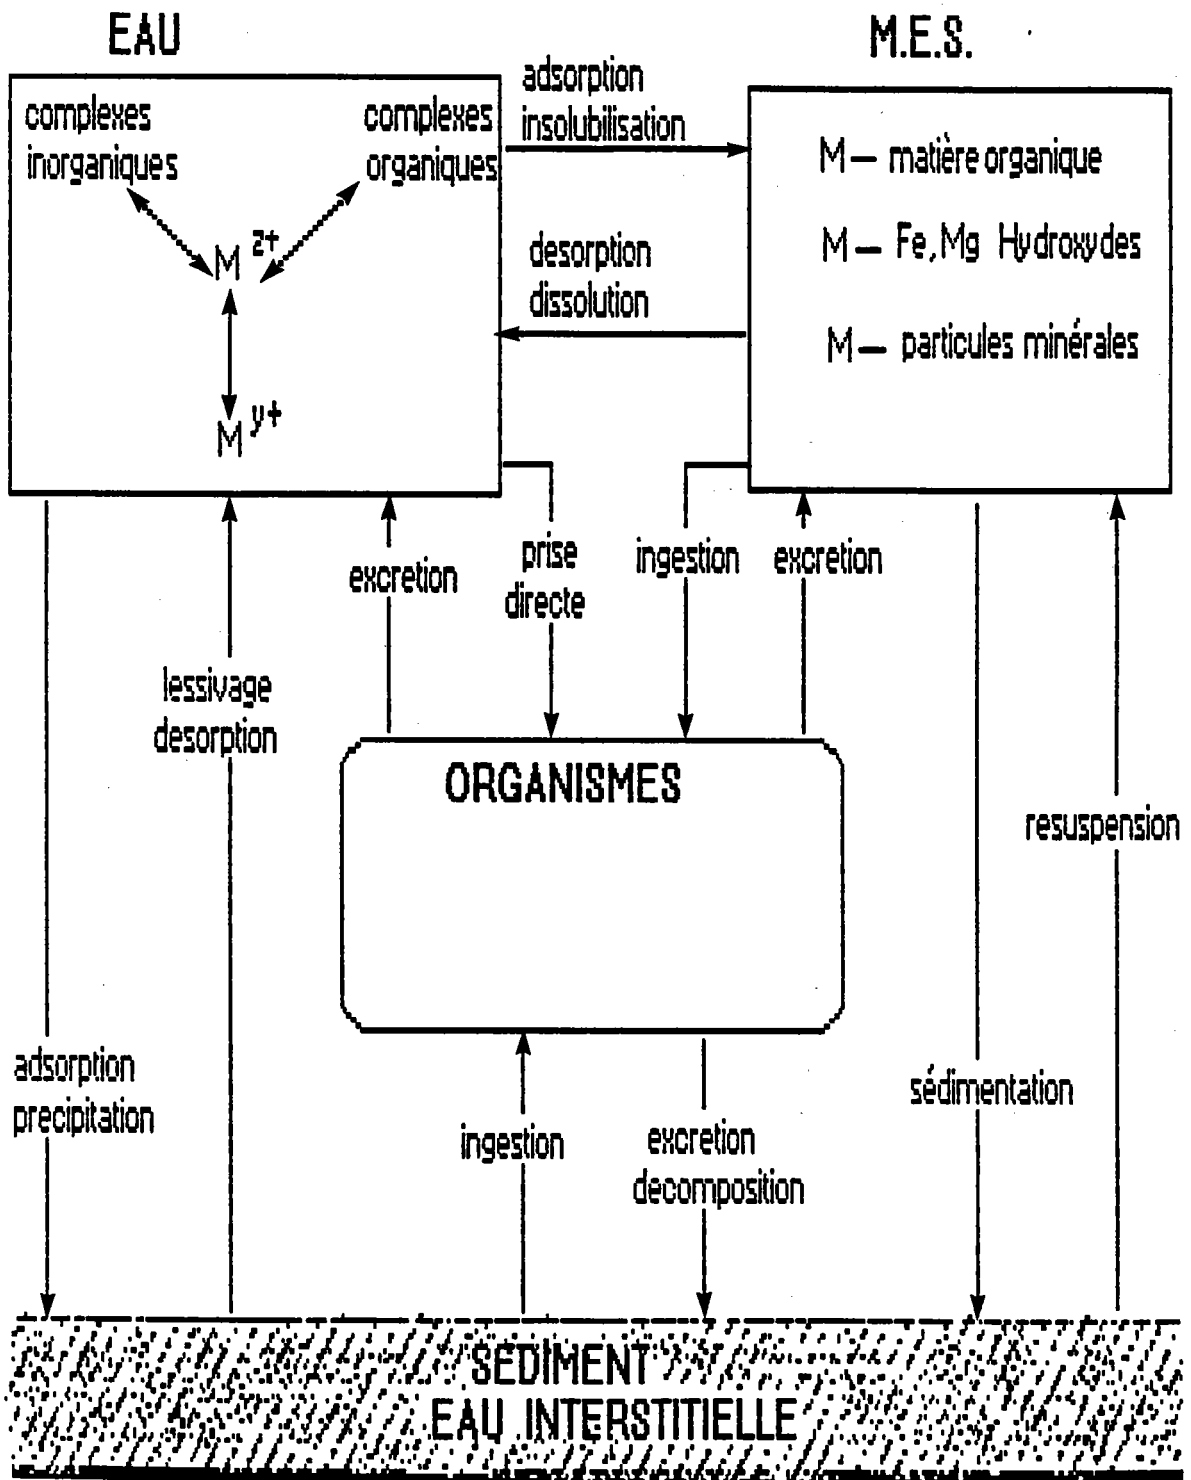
EAU

M.E.S.

complexes inorganiques

complexes organiques

$M^{z+}$

$M^{y+}$

adsorption insolubilisation

desorption dissolution

M — matière organique

M — Fe, Mg Hydroxydes

M — particules minérales

excretion

prise directe

ingestion

excretion

lessivage desorption

ORGANISMES

resuspension

adsorption precipitation

ingestion

excretion decomposition

sédimentation

SÉDIMENT
EAU INTERSTITIELLE